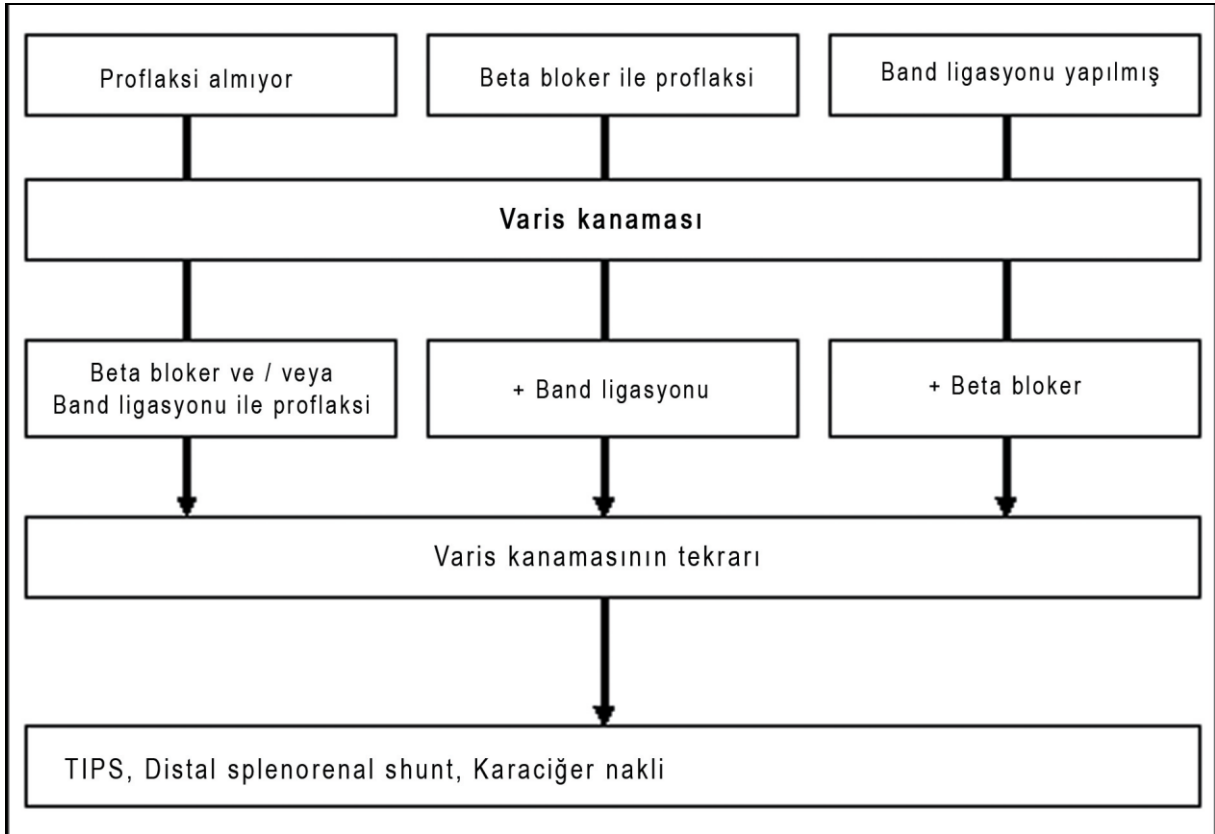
Proflaksi almıyor

Beta bloker ile proflaksi

Band ligasyonu yapılmış

Varis kanaması

Beta bloker ve / veya Band ligasyonu ile proflaksi

+ Band ligasyonu

+ Beta bloker

Varis kanamasının tekrarı

TIPS, Distal splenorenal shunt, Karaciğer nakli